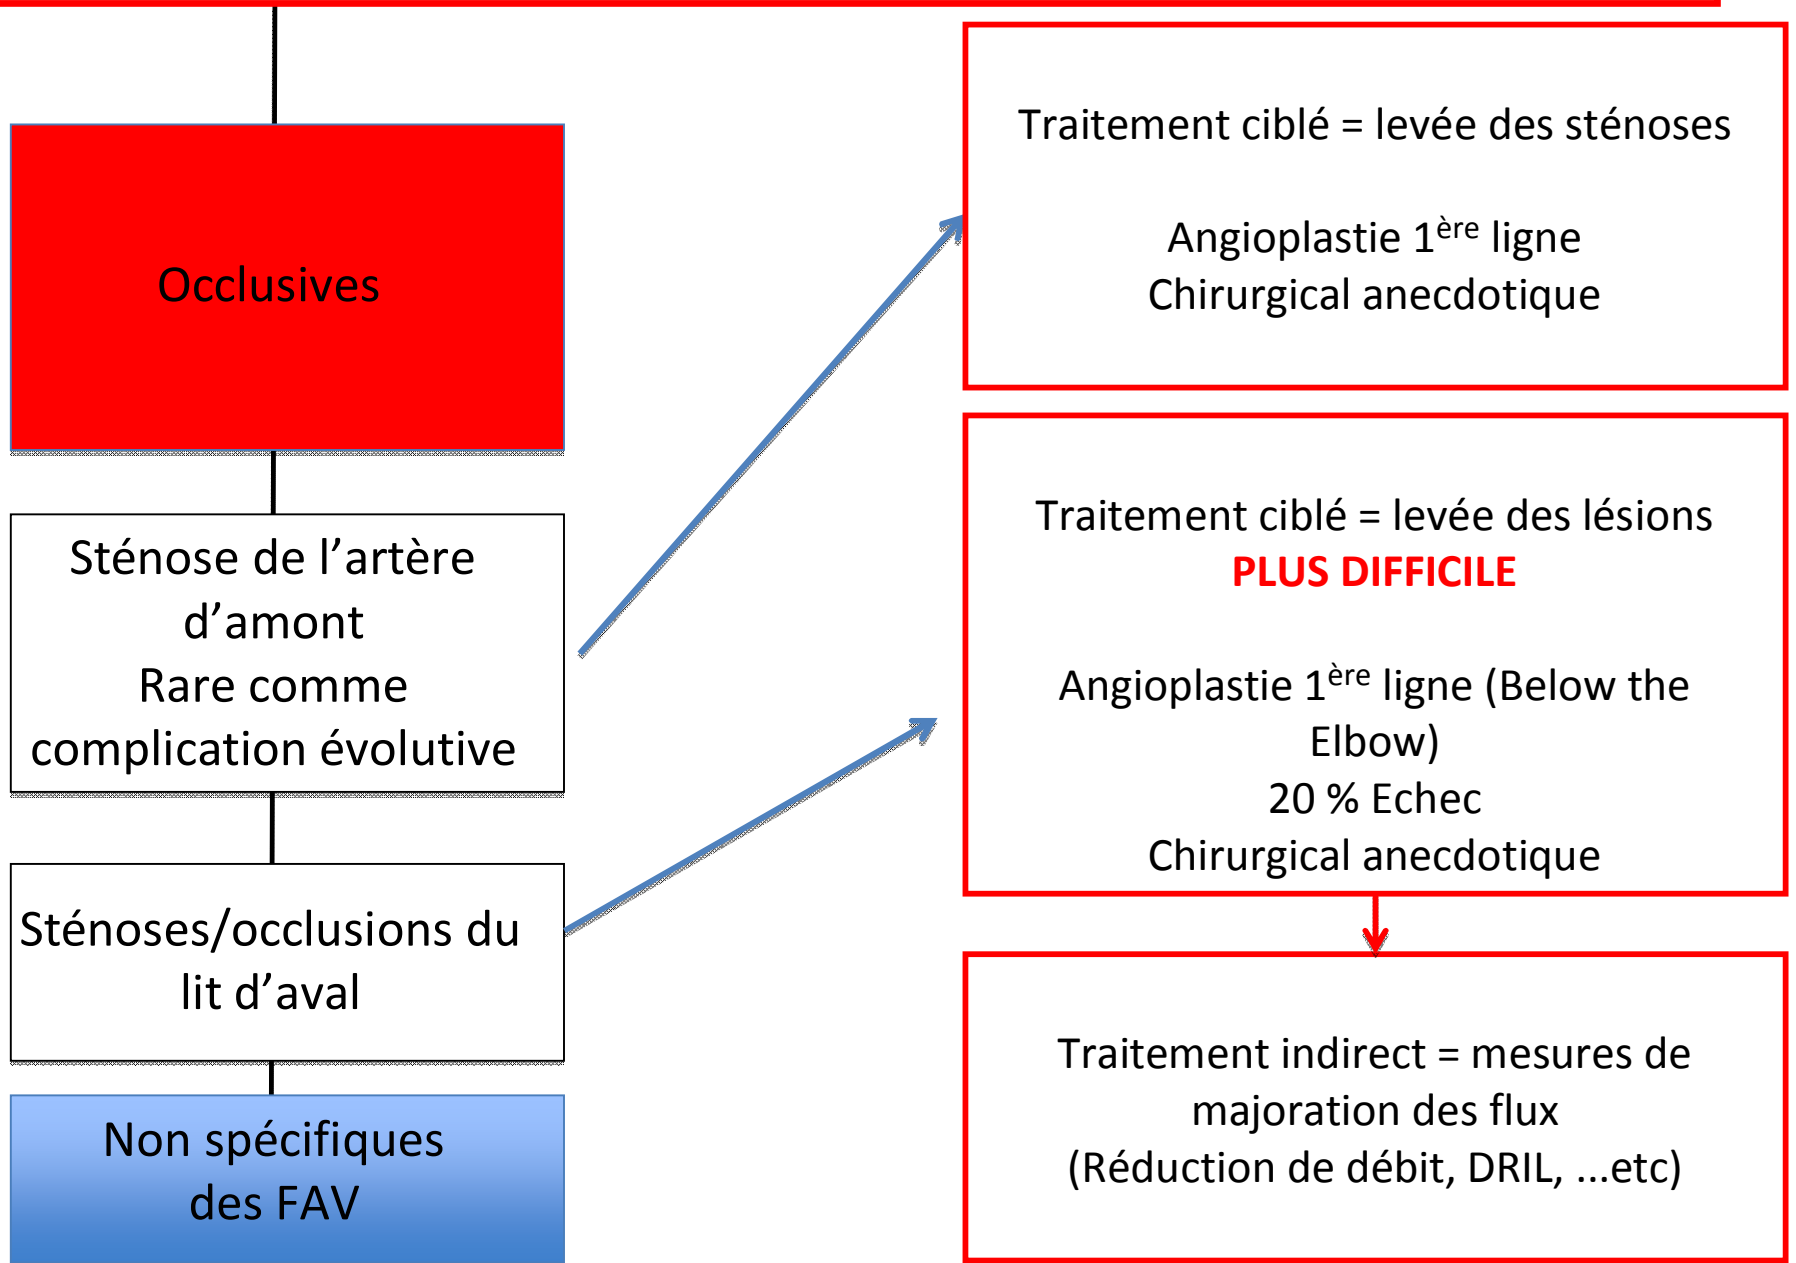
Occlusives

Sténose de l’artère d’amont
Rare comme complication évolutive

Sténoses/occlusions du lit d’aval

Non spécifiques des FAV

Traitement ciblé = levée des sténoses

Angioplastie 1$^{ère}$ ligne
Chirurgical anecdotique

Traitement ciblé = levée des lésions
PLUS DIFFICILE

Angioplastie 1$^{ère}$ ligne (Below the Elbow)
20 % Echec
Chirurgical anecdotique

Traitement indirect = mesures de majoration des flux
(Réduction de débit, DRIL, ...etc)